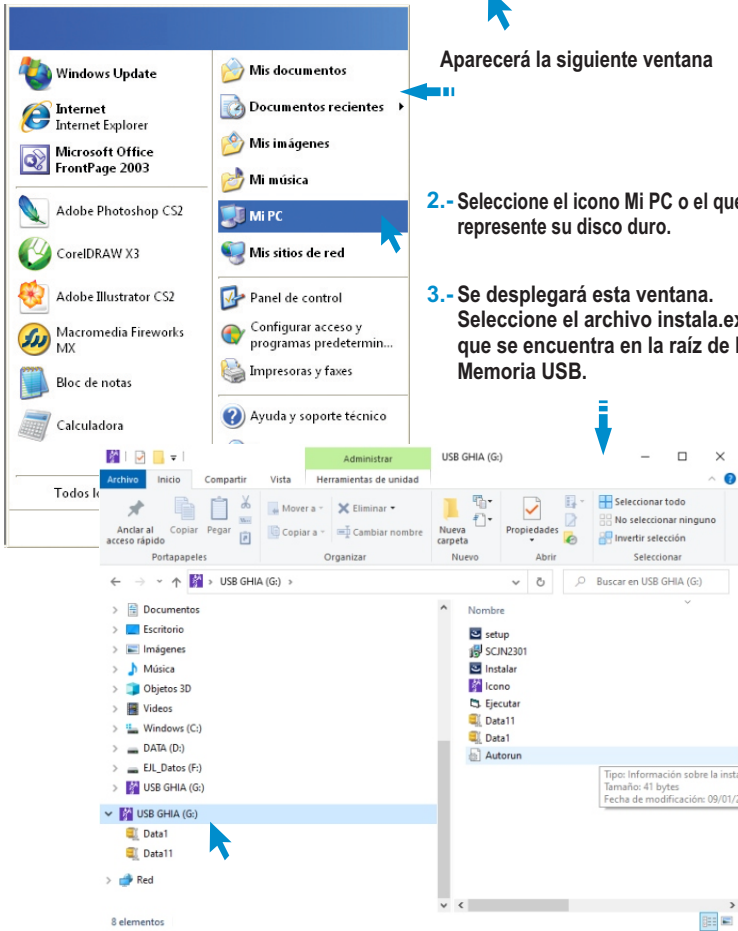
Windows Update

Internet
Internet Explorer

Microsoft Office
FrontPage 2003

Adobe Photoshop CS2

CorelDRAW X3

Adobe Illustrator CS2

Macromedia Fireworks MX

Bloc de notas

Calculadora

Todos lo

Mis documentos

Documentos recientes

Mis imágenes

Mi música

Mi PC

Mis sitios de red

Panel de control

Configurar acceso y programas predetermin...

Impresoras y faxes

Ayuda y soporte técnico

Aparecerá la siguiente ventana

2.- Seleccione el icono Mi PC o el que represente su disco duro.

3.- Se desplegará esta ventana. Seleccione el archivo instala.ex que se encuentra en la raíz de l Memoria USB.

Administrar | USB GHIA (G:)

Archivo | Inicio | Compartir | Vista | Herramientas de unidad

Anclar al acceso rápido | Copiar | Pegar | Mover a | Copiar a | Eliminar | Cambiar nombre | Nueva carpeta | Propiedades | Seleccionar todo | No seleccionar ninguno | Invertir selección

Portapapeles | Organizar | Nuevo | Abrir | Seleccionar

USB GHIA (G:)

Buscar en USB GHIA (G:)

Documentos
Escritorio
Imágenes
Música
Objetos 3D
Videos
Windows (C:)
DATA (D:)
EJL_Datos (F:)
USB GHIA (G:)
USB GHIA (G:)
Data1
Data11
Red

Nombre
setup
SCJN2301
Instalar
Icono
Ejecutar
Data11
Data1
Autorun

Tipo: Información sobre la insta
Tamaño: 41 bytes
Fecha de modificación: 09/01/2

8 elementos